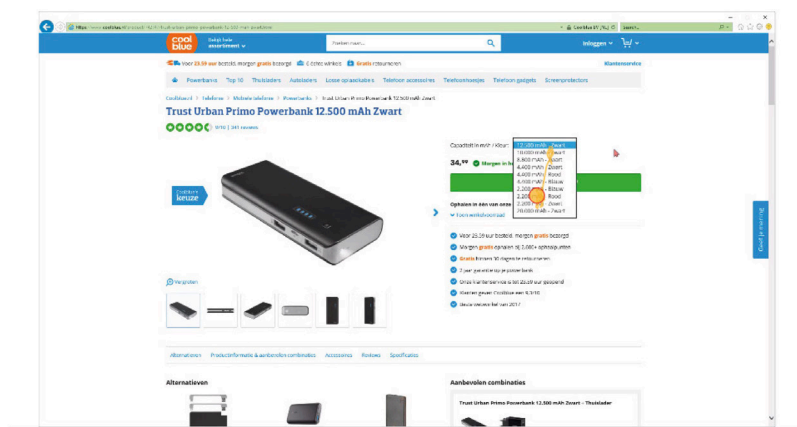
https://www.coolblue.nl/product/.../trust-urban-primo-powerbank-12-500-mah-zwart.html

Coolblue BV [NL]

Zoeken...

coolblue

Zoeken...

Inloggen

Voor 23.59 uur besteld, morgen gratis bezorgd

6.000+ winkels

Gratis retourneren

Klantenservice

Powerbanks Top 10 Thuisladers Autoladers Losse opzetstukken Telefoon accessoires Telefoonhoesjes Telefoon gadgets Screenprotectors

Coolblue.nl > Telefoons > Mobiele telefoons > Powerbanks > Trust Urban Primo Powerbank 12.500 mAh Zwart

Trust Urban Primo Powerbank 12.500 mAh Zwart

9/10 | 341 reviews

Coolblue's keuze

Capaciteit in mAh / Kleur

12.500 mAh - Zwart
10.000 mAh - Zwart
6.600 mAh - Zwart
4.400 mAh - Zwart
4.400 mAh - Rood
6.600 mAh - Blauw
2.200 mAh - Blauw
2.200 mAh - Rood
2.200 mAh - Groen
20.000 mAh - Zwart

34,99

Morgen in huis

Ophalen in een van onze winkels

Toon winkelvoorraad

Voor 23.59 uur besteld, morgen gratis bezorgd

Morgen gratis ophalen bij 2.000+ ophaalpunten

Gratis binnen 30 dagen te retourneren

2 jaar garantie op je powerbank

Onze klantenservice is tot 23.59 uur geopend

Klanten geven Coolblue een 9,3/10

Beste webwinkel van 2017

Vergroten

Alternatieven Productinformatie & aanbevolen combinaties Accessoires Reviews Specificaties

Alternatieven

Aanbevolen combinaties

Trust Urban Primo Powerbank 12.500 mAh Zwart + Thuislader

Geef je mening